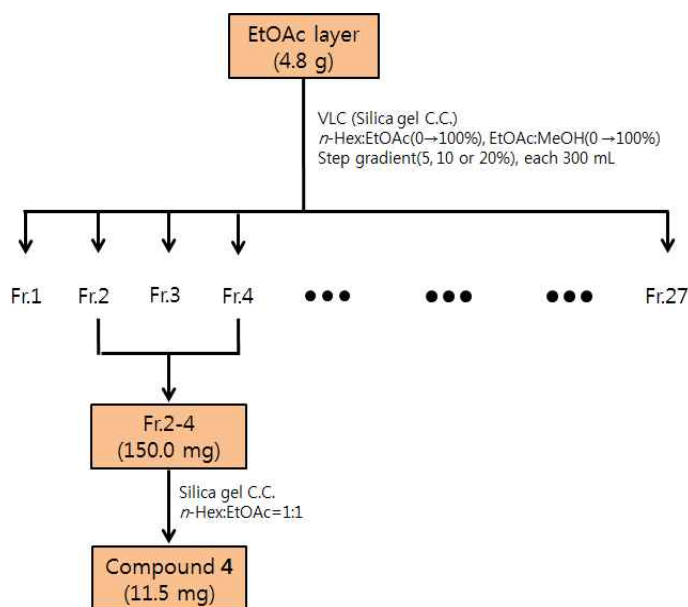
EtOAc layer
(4.8 g)

VLC (Silica gel C.C.)
*n*-Hex:EtOAc(0→100%), EtOAc:MeOH(0→100%)
Step gradient(5, 10 or 20%), each 300 mL

Fr.1 Fr.2 Fr.3 Fr.4 ●●● ●●● ●●● Fr.27

Fr.2-4
(150.0 mg)

Silica gel C.C.
*n*-Hex:EtOAc=1:1

Compound **4**
(11.5 mg)